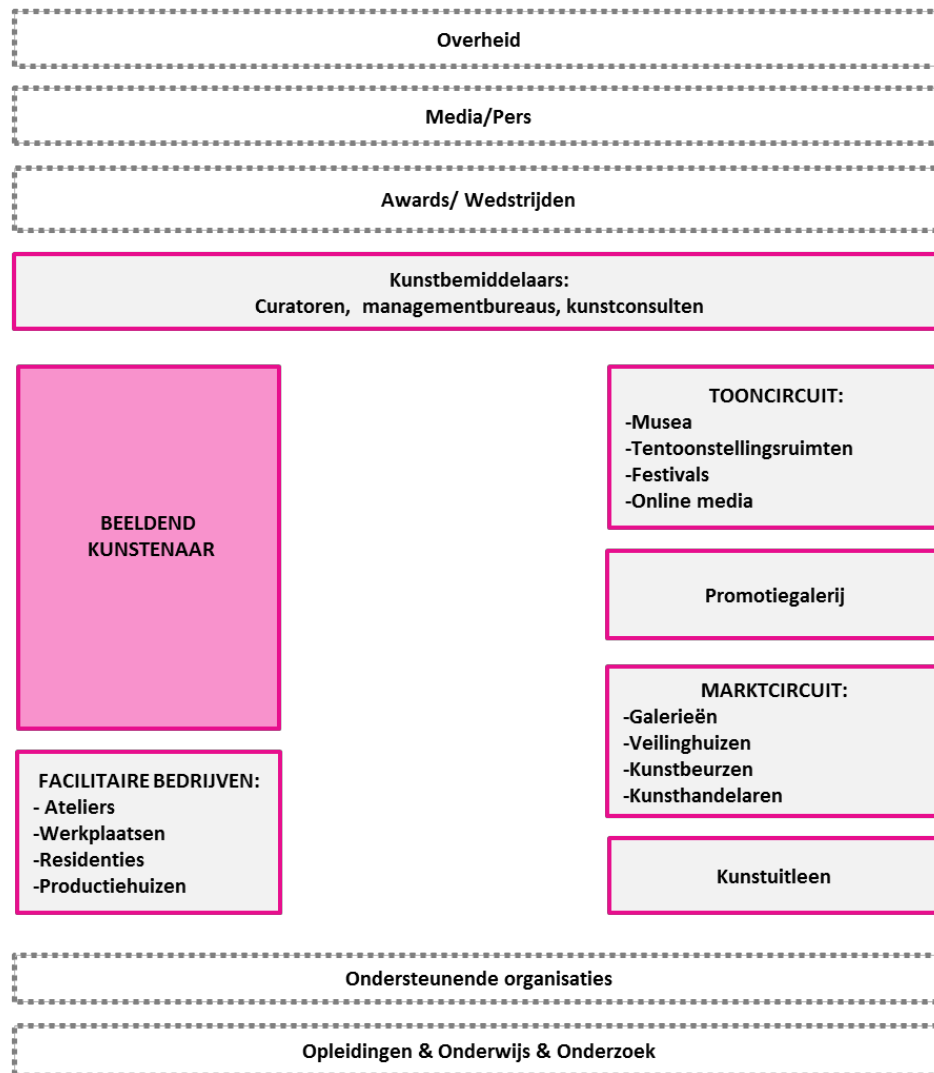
Overheid

Media/Pers

Awards/ Wedstrijden

Kunstbemiddelaars:
Curatoren, managementbureaus, kunstconsulten

BEELDEND KUNSTENAAR

TOONCIRCUIT:
-Musea
-Tentoonstellingsruimten
-Festivals
-Online media

Promotiegalerij

MARKTCIRCUIT:
-Galerieën
-Veilinghuizen
-Kunstbeurzen
-Kunsthandelaren

FACILITAIRE BEDRIJVEN:
- Ateliers
-Werkplaatsen
-Residenties
-Productiehuizen

Kunstuitleen

Ondersteunende organisaties

Opleidingen & Onderwijs & Onderzoek